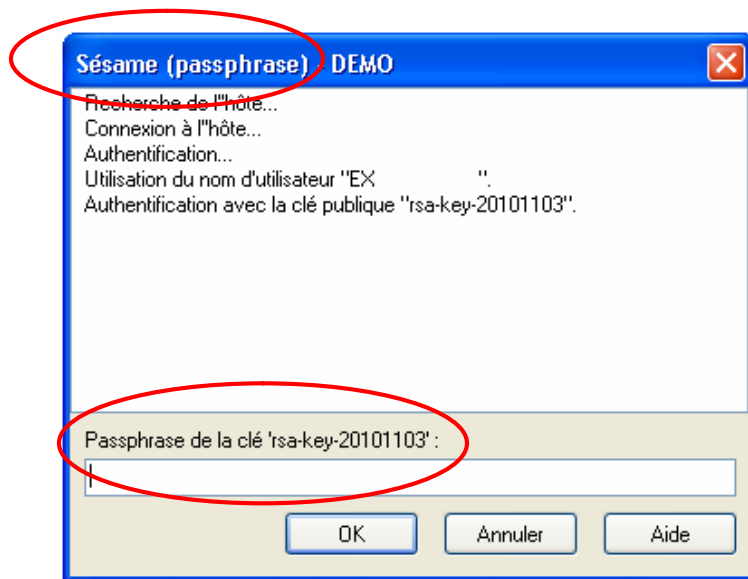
Sésame (passphrase) - DEMO

Recherche de l''hôte...
Connexion à l''hôte...
Authentification...
Utilisation du nom d'utilisateur ''EX ''.
Authentification avec la clé publique ''rsa-key-20101103''.

Passphrase de la clé 'rsa-key-20101103' :

OK
Annuler
Aide